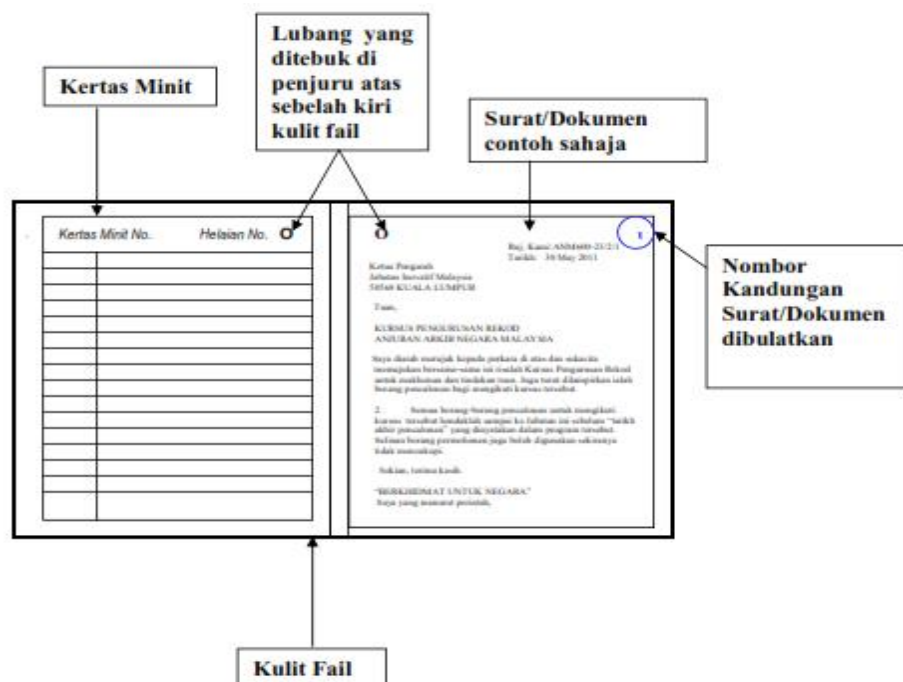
Lubang yang ditebuk di penjuru atas sebelah kiri kulit fail

Kertas Minit

Surat/Dokumen contoh sahaja

Kertas Minit No.

Helaian No.

Ruj. Kami: ANM/600-23/2/1
Tarikh: 30 May 2011

1

Nombor Kandungan Surat/Dokumen dibulatkan

Ketua Pengarah
Jabatan Inovatif Malaysia
50568 KUALA LUMPUR

Tuan,

KURSUS PENGURUSAN REKOD
ANJURAN ARKIB NEGARA MALAYSIA

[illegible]

2. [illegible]

Sekian, terima kasih.

"BERKHIDMAT UNTUK NEGARA"
Saya yang menurut perintah,

Kulit Fail